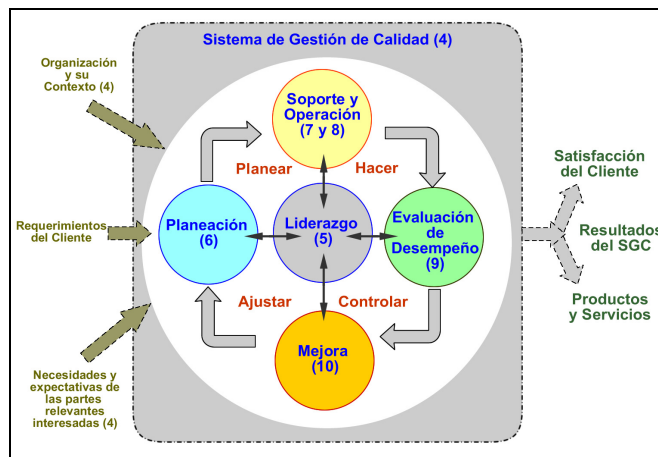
Sistema de Gestión de Calidad (4)

Organización y su Contexto (4)

Requerimientos del Cliente

Necesidades y expectativas de las partes relevantes interesadas (4)

Soporte y Operación (7 y 8)

Planear

Hacer

Planeación (6)

Liderazgo (5)

Evaluación de Desempeño (9)

Ajustar

Controlar

Mejora (10)

Satisfacción del Cliente

Resultados del SGC

Productos y Servicios